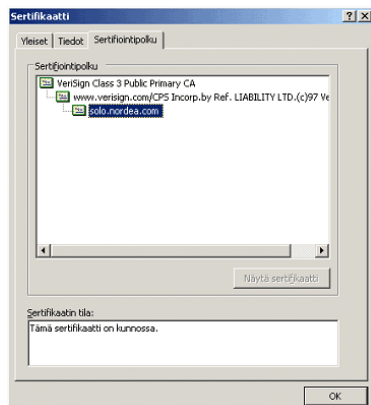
Sertifikaatti

?
X

Yleiset
Tiedot
Sertifiointipolku

Sertifiointipolku

VeriSign Class 3 Public Primary CA
www.verisign.com/CPS Incorp.by Ref. LIABILITY LTD.(c)97 Ve
solo.nordea.com

Näytä sertifikaatti

Sertifikaatin tila:

Tämä sertifikaatti on kunnossa.

OK